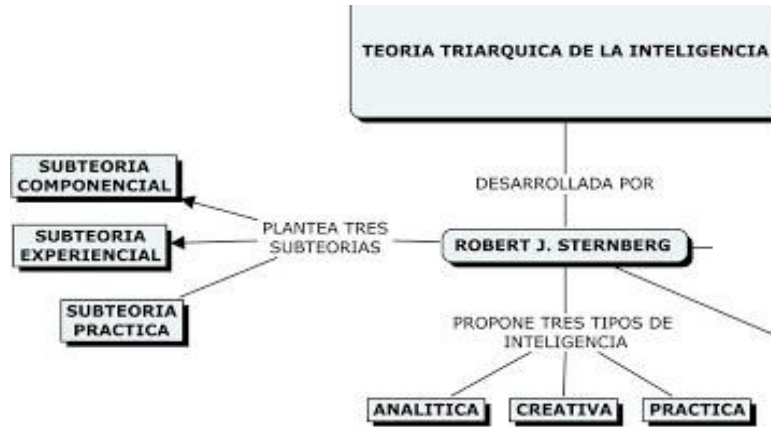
TEORIA TRIARQUICA DE LA INTELIGENCIA

DESARROLLADA POR

ROBERT J. STERNBERG

PLANTEA TRES SUBTEORIAS

SUBTEORIA COMPONENCIAL

SUBTEORIA EXPERIENCIAL

SUBTEORIA PRACTICA

PROPONE TRES TIPOS DE INTELIGENCIA

ANALITICA

CREATIVA

PRACTICA